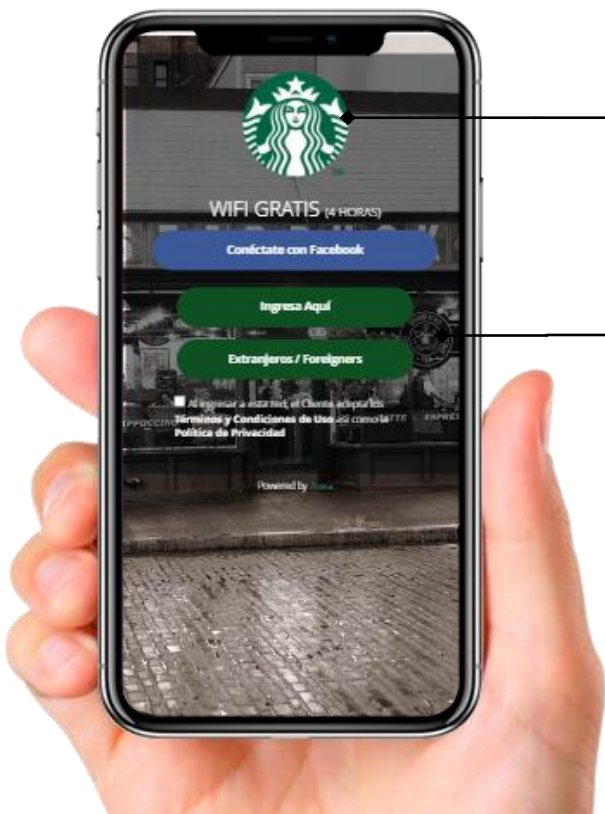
WIFI GRATIS (4 HORAS)

Conéctate con Facebook

Ingresa Aquí

Extranjeros / Foreigners

Al ingresar a estarinet, el Cliente acepta los Términos y Condiciones de Uso así como la Política de Privacidad

Powered by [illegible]